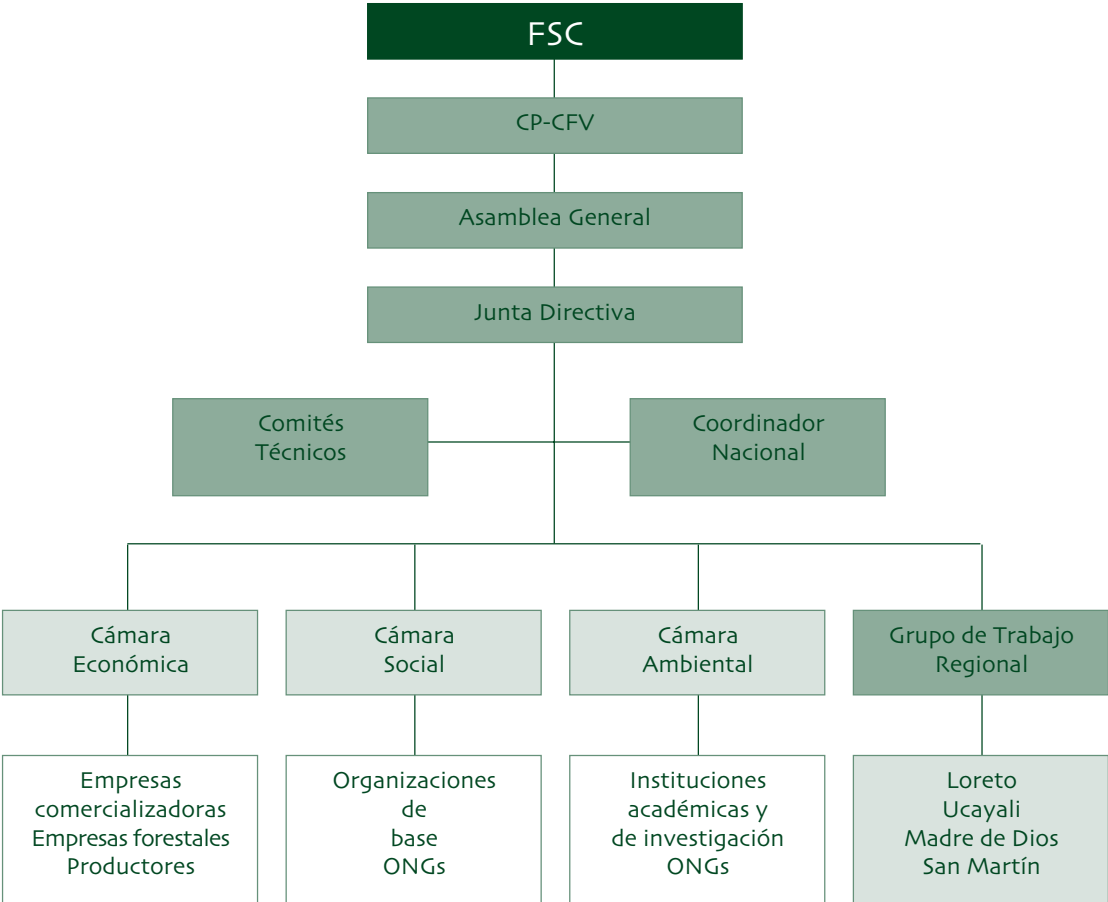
FSC

CP-CFV

Asamblea General

Junta Directiva

Comités Técnicos

Coordinador Nacional

Cámara Económica

Cámara Social

Cámara Ambiental

Grupo de Trabajo Regional

Empresas comercializadoras
Empresas forestales
Productores

Organizaciones de base
ONGs

Instituciones académicas y de investigación
ONGs

Loreto
Ucayali
Madre de Dios
San Martín